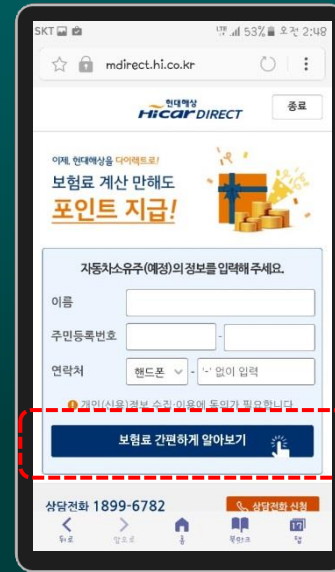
SKT 53% 오전 2:48

mdirect.hi.co.kr

현대해상 Hicar DIRECT

종료

이제, 현대해상을 다이렉트로!

보험료 계산 만해도

포인트 지급!

자동차소유주(예정)의 정보를 입력해 주세요.

이름

주민등록번호 -

연락처 핸드폰 - '-' 없이 입력

개인(신용)정보 수집·이용에 동의가 필요합니다

보험료 간편하게 알아보기

상담전화 1899-6782

상담전화 신청

뒤로 앞으로 홈 북마크 탭